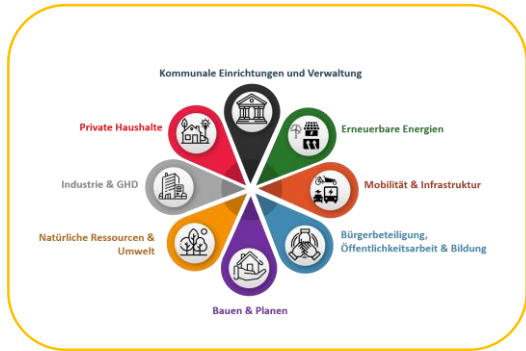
Kommunale Einrichtungen und Verwaltung

Erneuerbare Energien

Mobilität & Infrastruktur

Bürgerbeteiligung, Öffentlichkeitsarbeit & Bildung

Bauen & Planen

Natürliche Ressourcen & Umwelt

Industrie & GHD

Private Haushalte